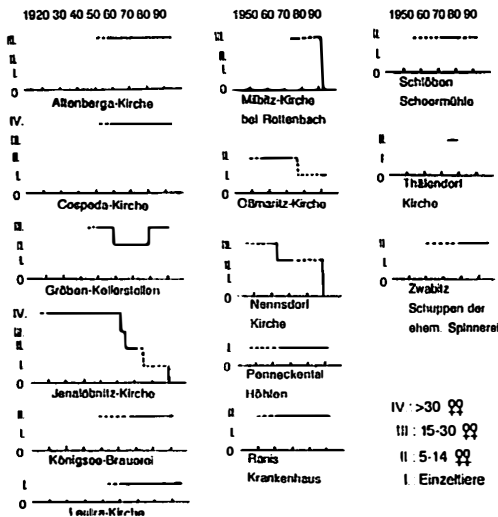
1920 30 40 50 60 70 80 90

III
II
I
0
Altenberga-Kirche

IV.
III
II
I
0
Cospeda-Kirche

III
II
I
0
Gröben-Kellerstollen

IV.
III
II
I
0
Jenalöbnitz-Kirche

III
I
0
Königsee-Brauerei

I
0
Leutra-Kirche

1950 60 70 80 90

III
II
I
0
Milbitz-Kirche bei Rottenbach

III
I
0
Oßmaritz-Kirche

III
II
I
0
Nennsdorf Kirche

I
0
Ponneckental Höhlen

II
I
0
Ranis Krankenhaus

1950 60 70 80 90

II
I
0
Schlöben Schoormühle

II
I
0
Thälendorf Kirche

II
I
0
Zwabitz Schuppen der ehem. Spinnerei

IV : >30 ♀♀
III : 15-30 ♀♀
II : 5-14 ♀♀
I Einzeltiere